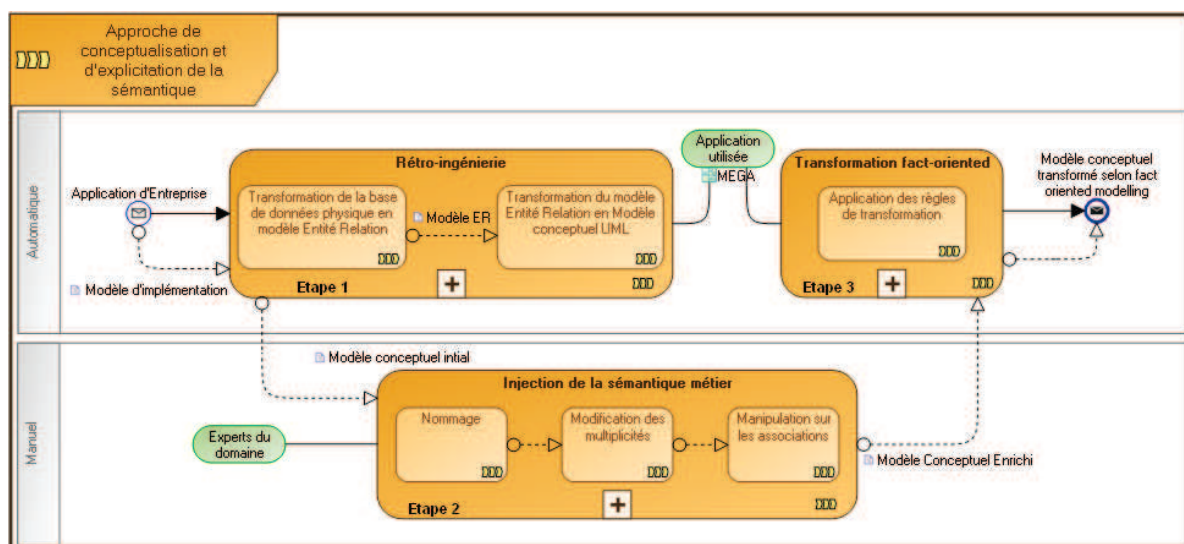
Approche de conceptualisation et d'explicitation de la sémantique

Automatique

Application d'Entreprise

Rétro-ingénierie

Transformation de la base de données physique en modèle Entité Relation

Modèle ER

Transformation du modèle Entité Relation en Modèle conceptuel UML

Etape 1

Modèle d'implémentation

Application utilisée

MEGA

Transformation fact-oriented

Application des règles de transformation

Etape 3

Modèle conceptuel transformé selon fact oriented modelling

Manuel

Modèle conceptuel intial

Injection de la sémantique métier

Experts du domaine

Nommage

Modification des multiplicités

Manipulation sur les associations

Etape 2

Modèle Conceptuel Enrichi